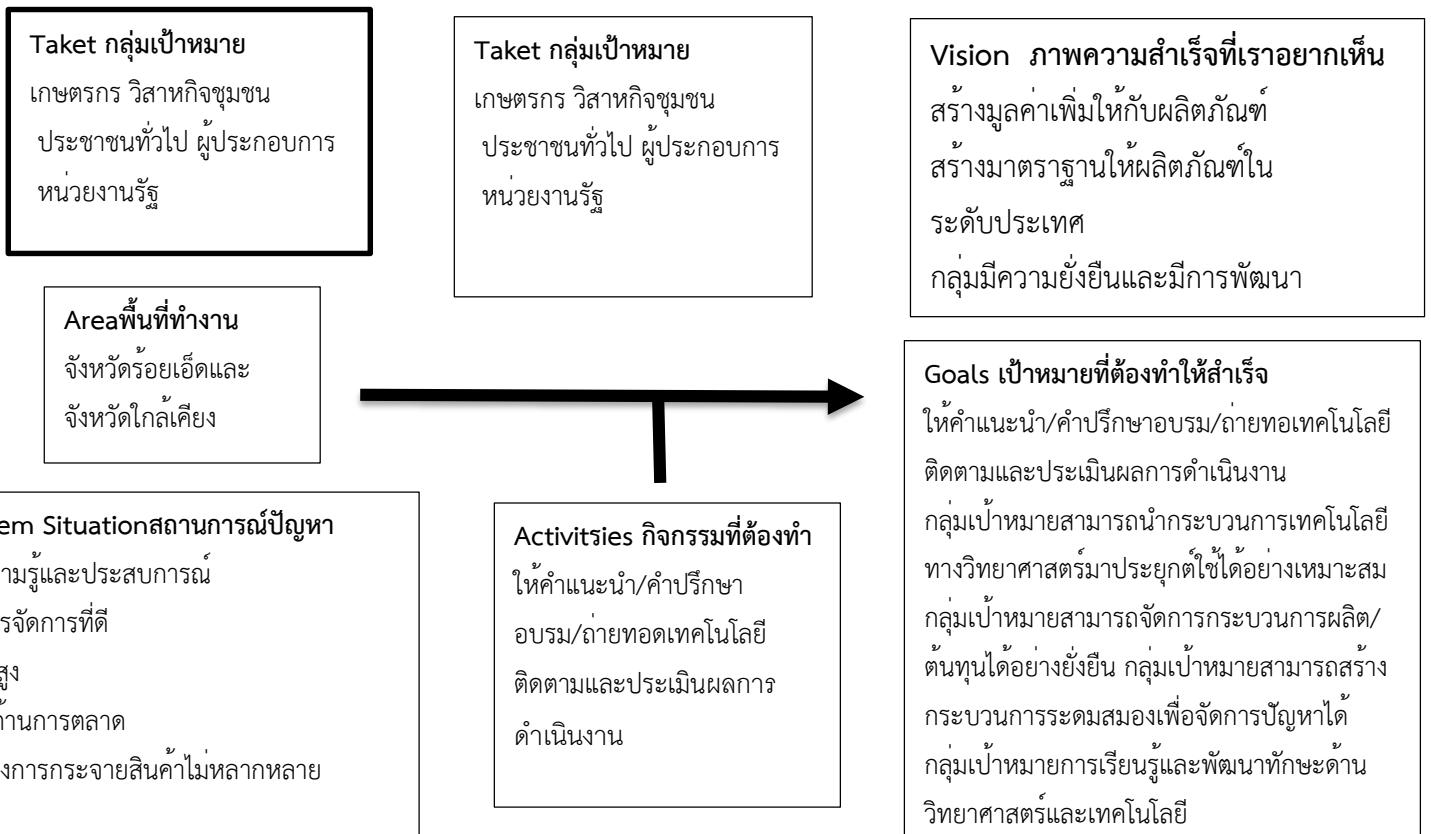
Taket กลุ่มเป้าหมาย
เกษตรกร วิสาหกิจชุมชน ประชาชนทั่วไป ผู้ประกอบการ หน่วยงานรัฐ

Taket กลุ่มเป้าหมาย
เกษตรกร วิสาหกิจชุมชน ประชาชนทั่วไป ผู้ประกอบการ หน่วยงานรัฐ

Vision ภาพความสำเร็จที่เราอยากเห็น
สร้างมูลค่าเพิ่มให้กับผลิตภัณฑ์
สร้างมาตราฐานให้ผลิตภัณฑ์ใน ระดับประเทศ
กลุ่มมีความยั่งยืนและมีการพัฒนา

Areaพื้นที่ทำงาน
จังหวัดร้อยเอ็ดและ จังหวัดใกล้เคียง

Goals เป้าหมายที่ต้องทำให้สำเร็จ
ให้คำแนะนำ/คำปรึกษาอบรม/ถ่ายทอเทคโนโลยี
ติดตามและประเมินผลการดำเนินงาน
กลุ่มเป้าหมายสามารถนำกระบวนการเทคโนโลยีทางวิทยาศาสตร์มาประยุกต์ใช้ได้อย่างเหมาะสม
กลุ่มเป้าหมายสามารถจัดการกระบวนการผลิต/ต้นทุนได้อย่างยั่งยืน กลุ่มเป้าหมายสามารถสร้างกระบวนการระดมสมองเพื่อจัดการปัญหาได้
กลุ่มเป้าหมายการเรียนรู้และพัฒนาทักษะด้านวิทยาศาสตร์และเทคโนโลยี

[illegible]em Situationสถานการณ์ปัญหา
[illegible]ามรู้และประสบการณ์
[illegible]รจัดการที่ดี
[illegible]สูง
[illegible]้านการตลาด
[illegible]งการกระจายสินค้าไม่หลากหลาย

Activitsies กิจกรรมที่ต้องทำ
ให้คำแนะนำ/คำปรึกษา อบรม/ถ่ายทอดเทคโนโลยี
ติดตามและประเมินผลการดำเนินงาน